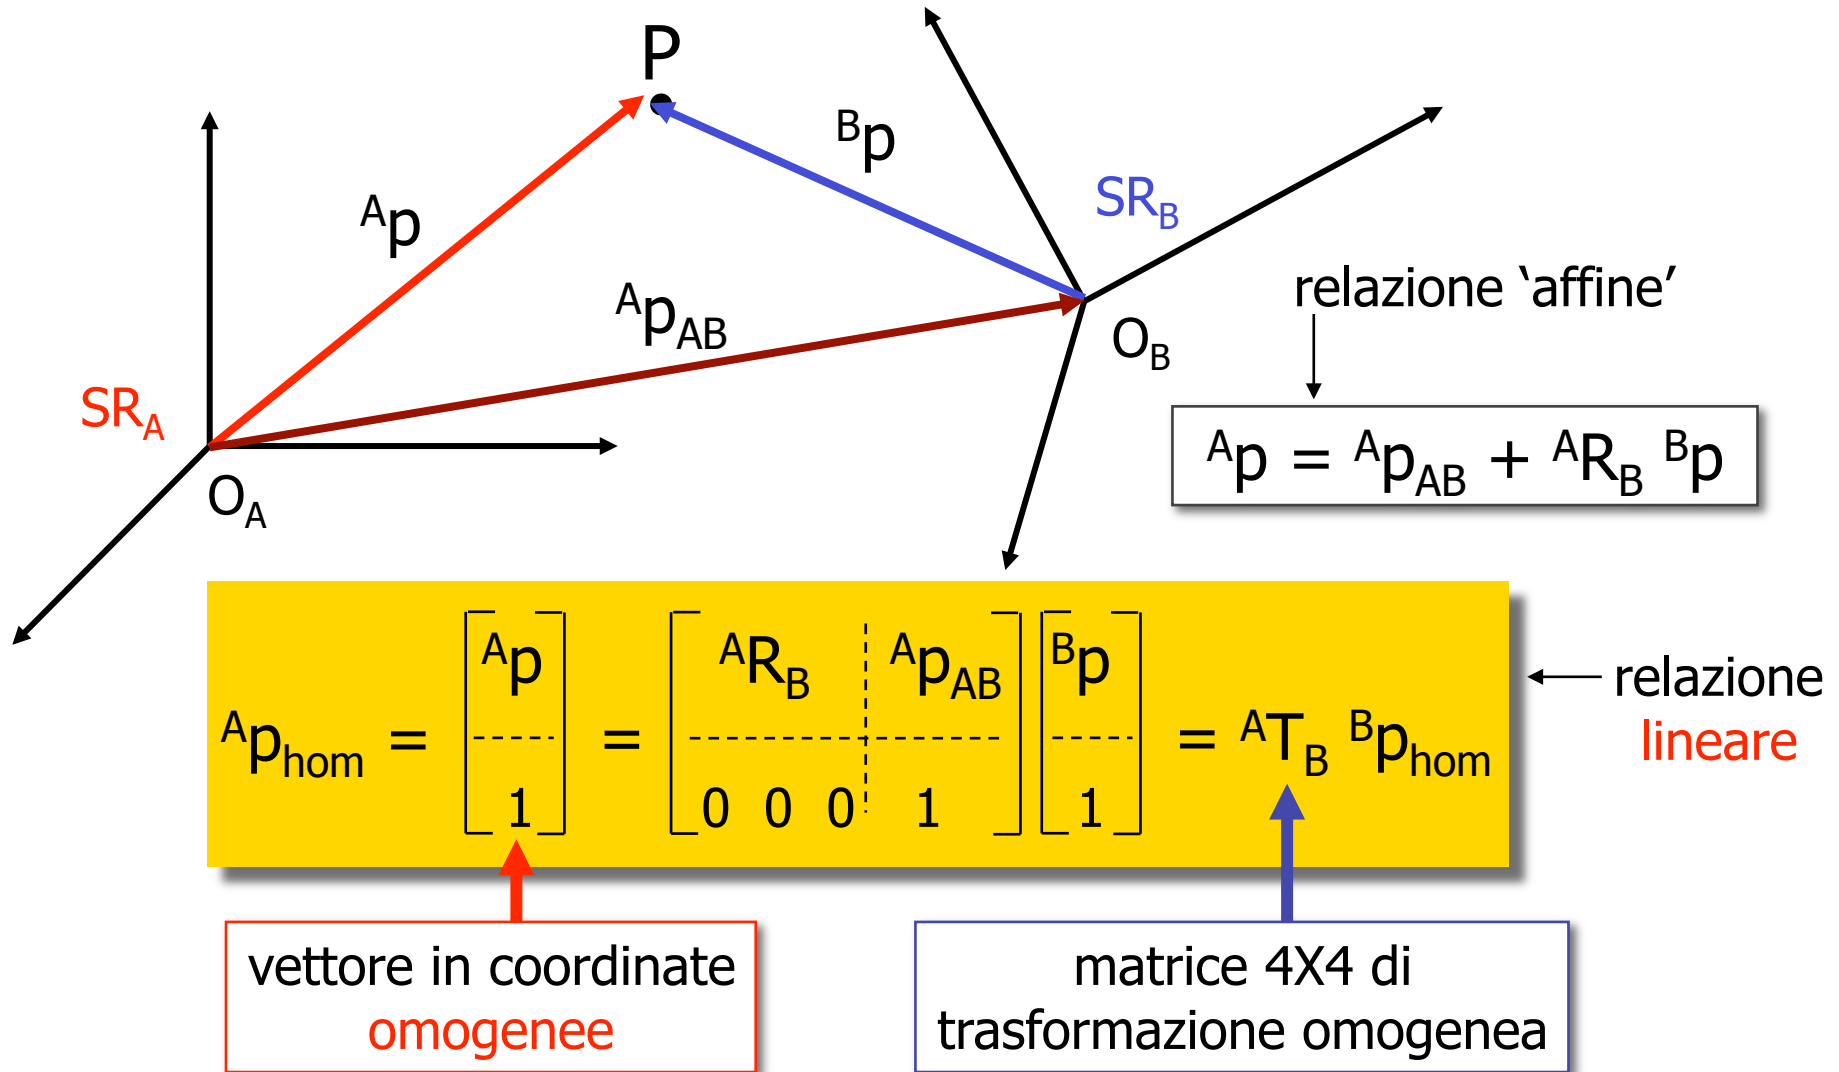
P

${}^{B}p$

${}^{A}p$

$SR_B$

${}^{A}p_{AB}$

$O_B$

relazione ‘affine’

$SR_A$

${}^{A}p = {}^{A}p_{AB} + {}^{A}R_B \, {}^{B}p$

$O_A$

${}^{A}p_{hom} = \begin{bmatrix} {}^{A}p \\ 1 \end{bmatrix} = \begin{bmatrix} {}^{A}R_B & {}^{A}p_{AB} \\ 0 \; 0 \; 0 & 1 \end{bmatrix} \begin{bmatrix} {}^{B}p \\ 1 \end{bmatrix} = {}^{A}T_B \, {}^{B}p_{hom}$

relazione lineare

vettore in coordinate omogenee

matrice 4X4 di trasformazione omogenea